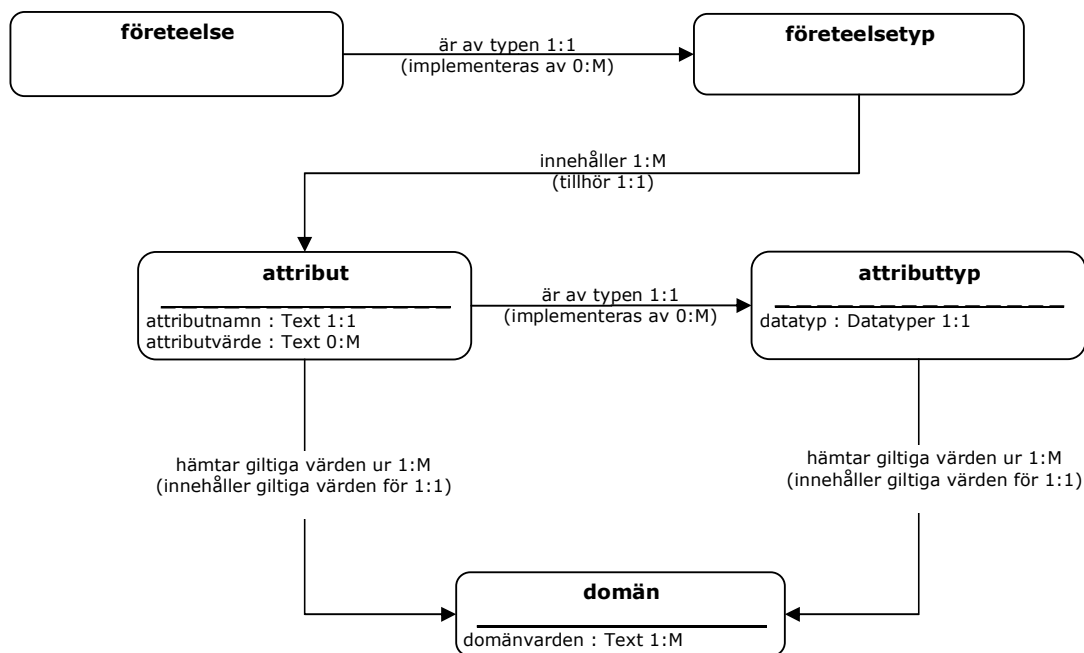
företeelse

är av typen 1:1
(implementeras av 0:M)

företeelsetyp

innehåller 1:M
(tillhör 1:1)

attribut
attributnamn : Text 1:1
attributvärde : Text 0:M

är av typen 1:1
(implementeras av 0:M)

attributtyp
datatyp : Datatyper 1:1

hämtar giltiga värden ur 1:M
(innehåller giltiga värden för 1:1)

hämtar giltiga värden ur 1:M
(innehåller giltiga värden för 1:1)

domän
domänvarden : Text 1:M